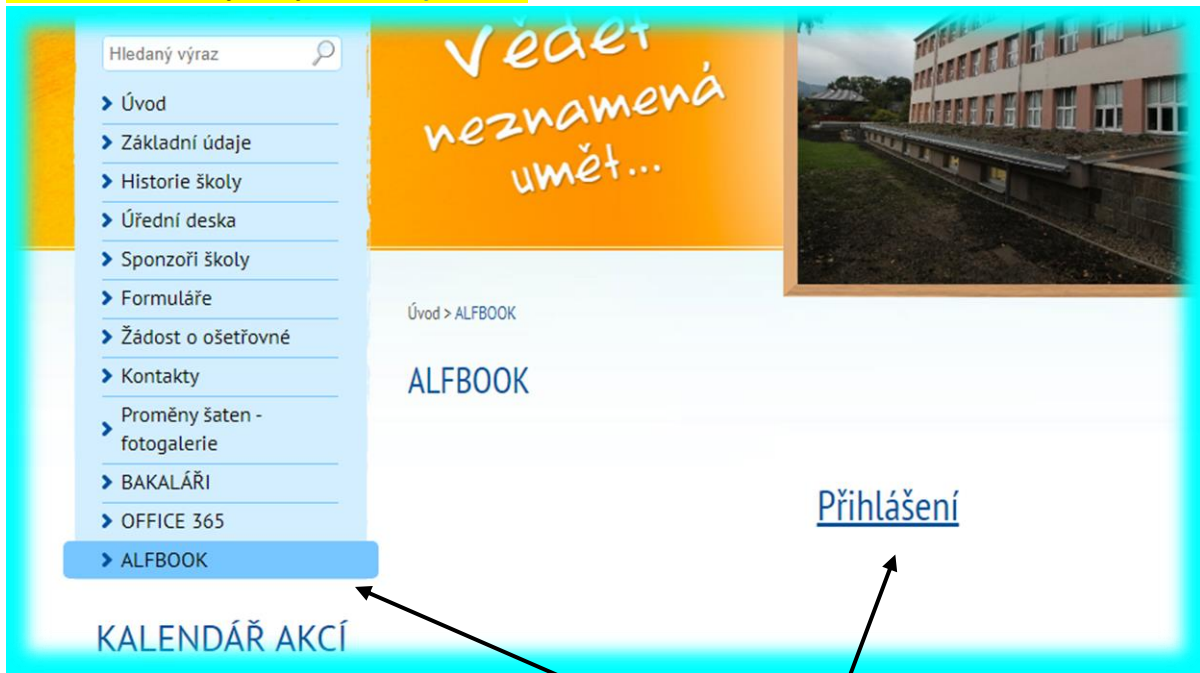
Hledaný výraz

Úvod
Základní údaje
Historie školy
Úřední deska
Sponzoři školy
Formuláře
Žádost o ošetřovné
Kontakty
Proměny šaten - fotogalerie
BAKALÁŘI
OFFICE 365
ALFBOOK

KALENDÁŘ AKCÍ

Vědět neznamená umět...

Úvod > ALFBOOK

ALFBOOK

Přihlášení